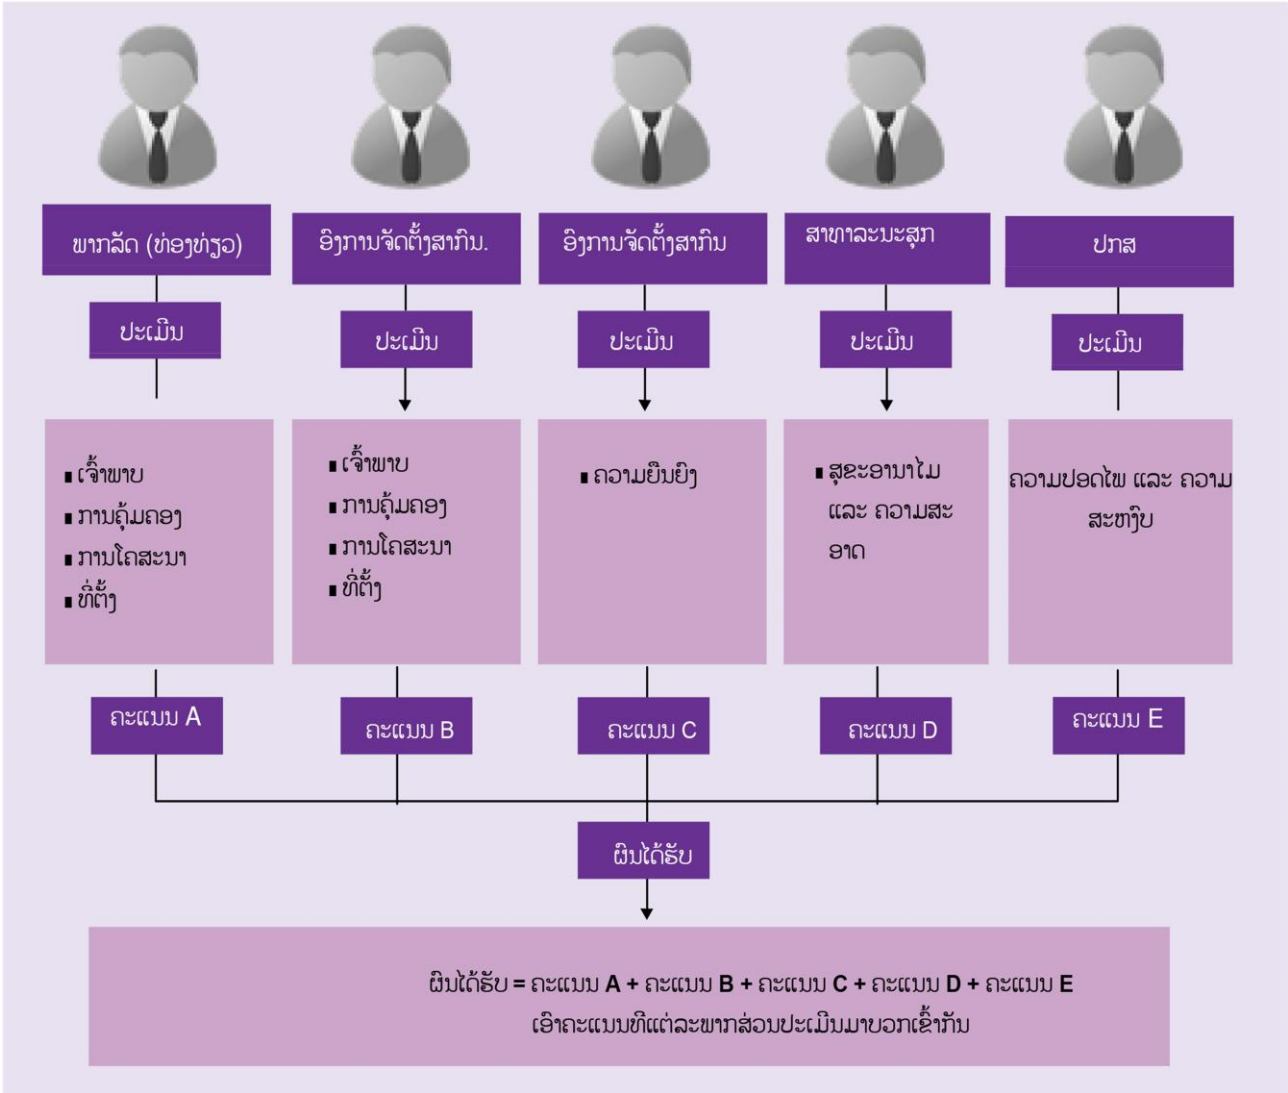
ພາກລັດ (ທ່ອງທ່ຽວ)

ປະເມີນ

▪ ເຈົ້າພາບ
▪ ການຄຸ້ມຄອງ
▪ ການໂຄສະນາ
▪ ທີ່ຕັ້ງ

ຄະແນນ A

ອົງການຈັດຕັ້ງສາກົນ.

ປະເມີນ

▪ ເຈົ້າພາບ
▪ ການຄຸ້ມຄອງ
▪ ການໂຄສະນາ
▪ ທີ່ຕັ້ງ

ຄະແນນ B

ອົງການຈັດຕັ້ງສາກົນ

ປະເມີນ

▪ ຄວາມຍືນຍົງ

ຄະແນນ C

ສາທາລະນະສຸກ

ປະເມີນ

▪ ສຸຂະອານາໄມ ແລະ ຄວາມສະອາດ

ຄະແນນ D

ປກສ

ປະເມີນ

ຄວາມປອດໄພ ແລະ ຄວາມສະຫງົບ

ຄະແນນ E

ຜົນໄດ້ຮັບ

ຜົນໄດ້ຮັບ = ຄະແນນ A + ຄະແນນ B + ຄະແນນ C + ຄະແນນ D + ຄະແນນ E
ເອົາຄະແນນທີ່ແຕ່ລະພາກສ່ວນປະເມີນມາບວກເຂົ້າກັນ